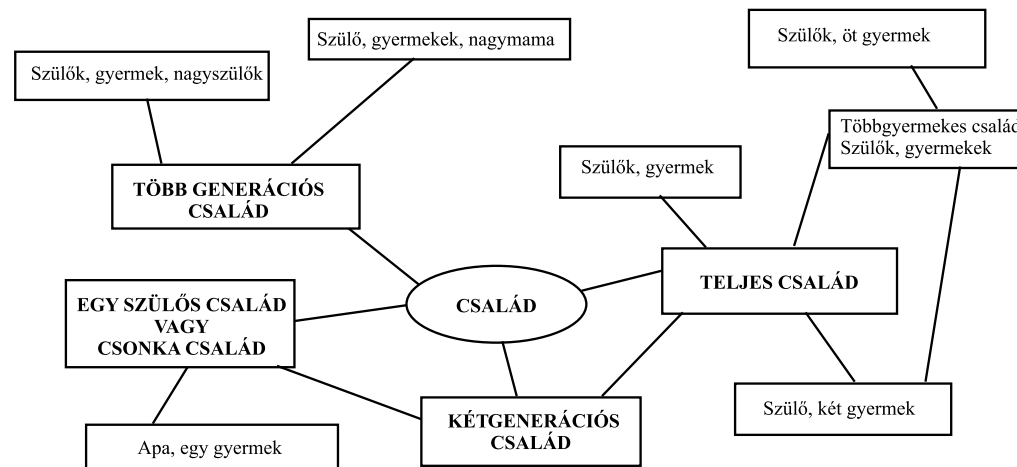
Szülők, gyermek, nagyszülők

Szülő, gyermekek, nagymama

Szülők, öt gyermek

Többgyermekes csalác
Szülők, gyermekek

Szülők, gyermek

TÖBB GENERÁCIÓS CSALÁD

CSALÁD

TELJES CSALÁD

EGY SZÜLŐS CSALÁD VAGY CSONKA CSALÁD

KÉTGENERÁCIÓS CSALÁD

Szülő, két gyermek

Apa, egy gyermek